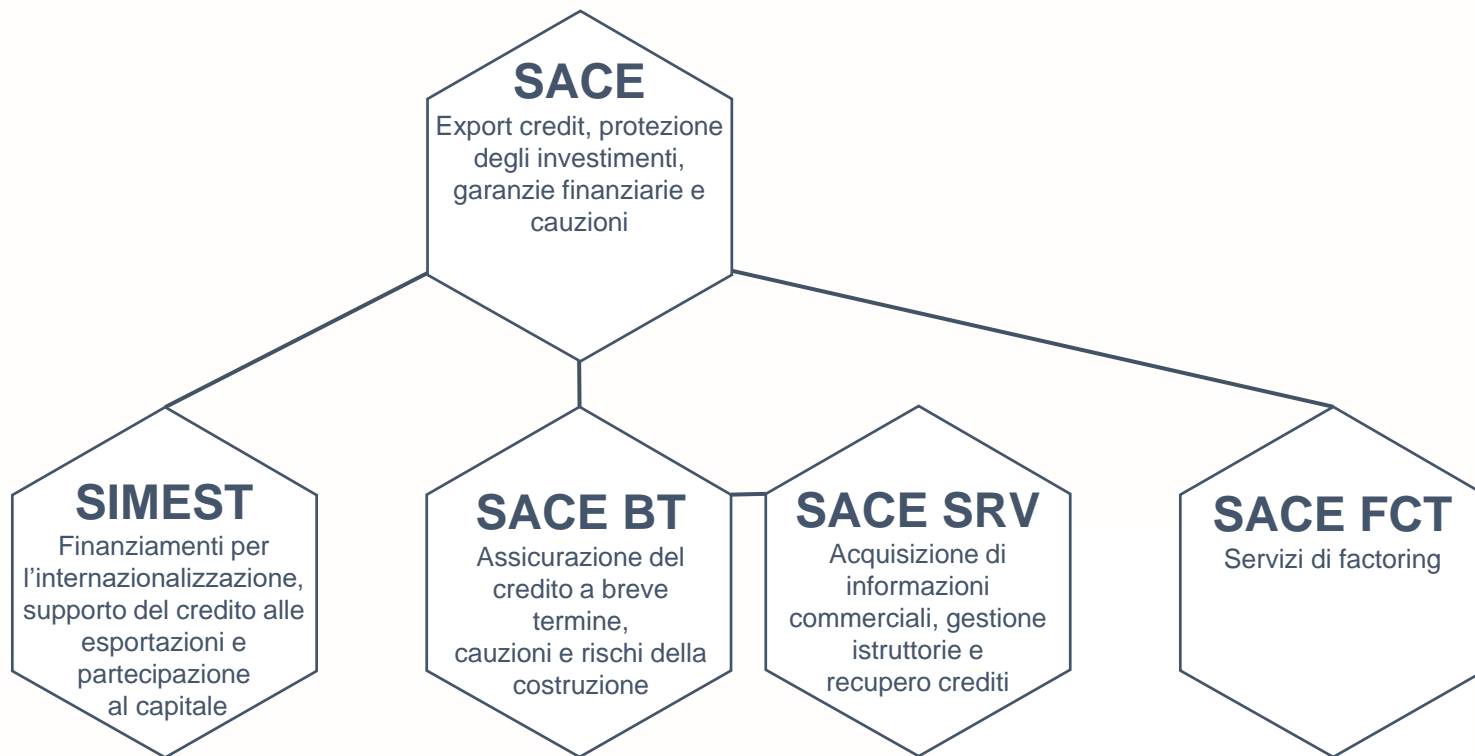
SACE
Export credit, protezione degli investimenti, garanzie finanziarie e cauzioni

SIMEST
Finanziamenti per l’internazionalizzazione, supporto del credito alle esportazioni e partecipazione al capitale

SACE BT
Assicurazione del credito a breve termine, cauzioni e rischi della costruzione

SACE SRV
Acquisizione di informazioni commerciali, gestione istruttorie e recupero crediti

SACE FCT
Servizi di factoring